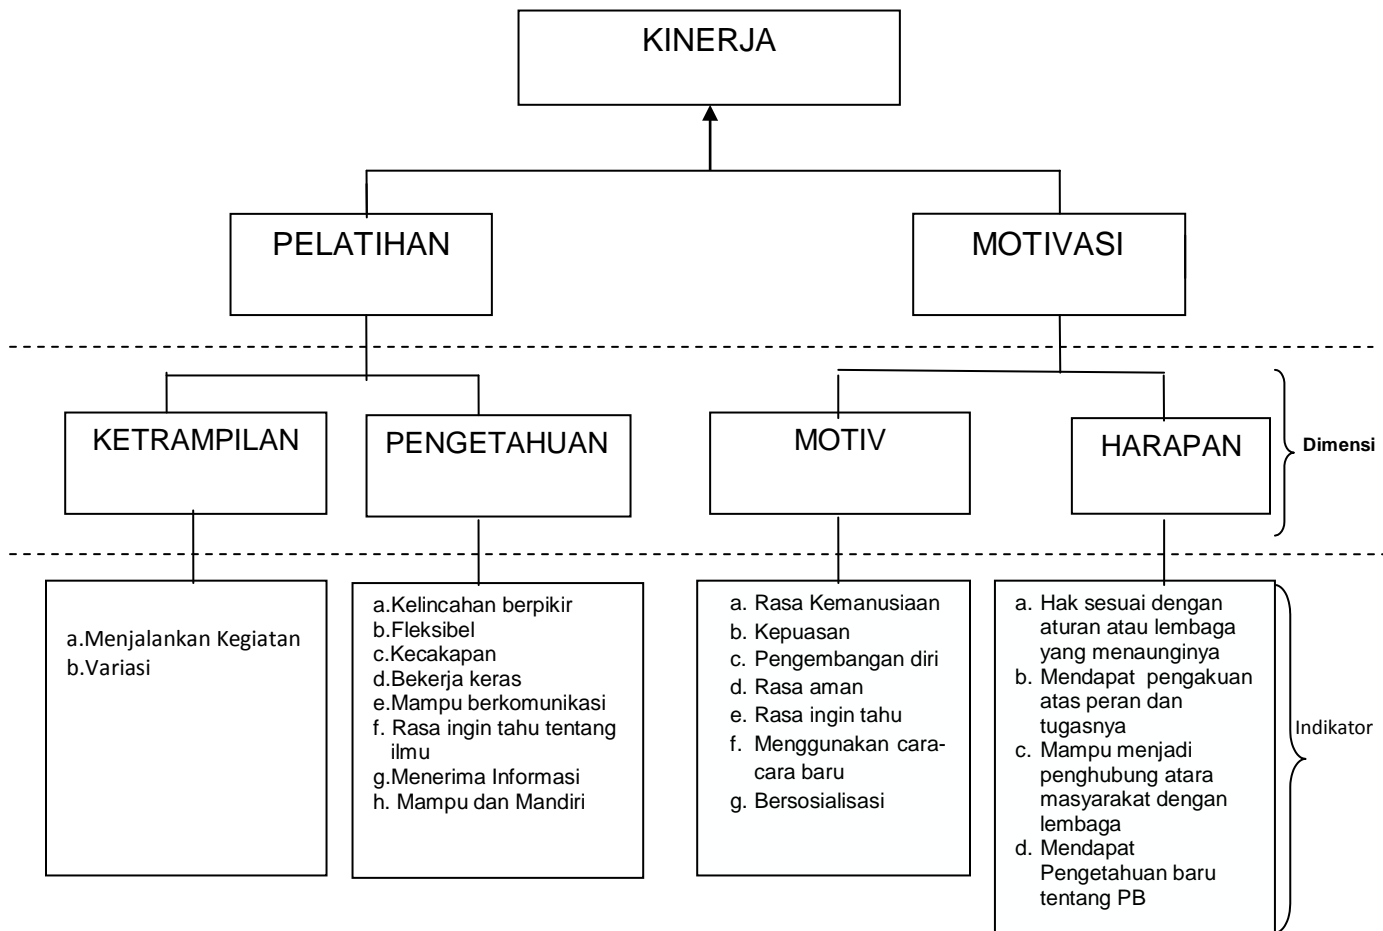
KINERJA

PELATIHAN

MOTIVASI

KETRAMPILAN

PENGETAHUAN

MOTIV

HARAPAN

Dimensi

a.Menjalankan Kegiatan
b.Variasi

a.Kelincahan berpikir
b.Fleksibel
c.Kecakapan
d.Bekerja keras
e.Mampu berkomunikasi
f. Rasa ingin tahu tentang ilmu
g.Menerima Informasi
h. Mampu dan Mandiri

a. Rasa Kemanusiaan
b. Kepuasan
c. Pengembangan diri
d. Rasa aman
e. Rasa ingin tahu
f. Menggunakan cara-cara baru
g. Bersosialisasi

a. Hak sesuai dengan aturan atau lembaga yang menaunginya
b. Mendapat pengakuan atas peran dan tugasnya
c. Mampu menjadi penghubung atara masyarakat dengan lembaga
d. Mendapat Pengetahuan baru tentang PB

Indikator